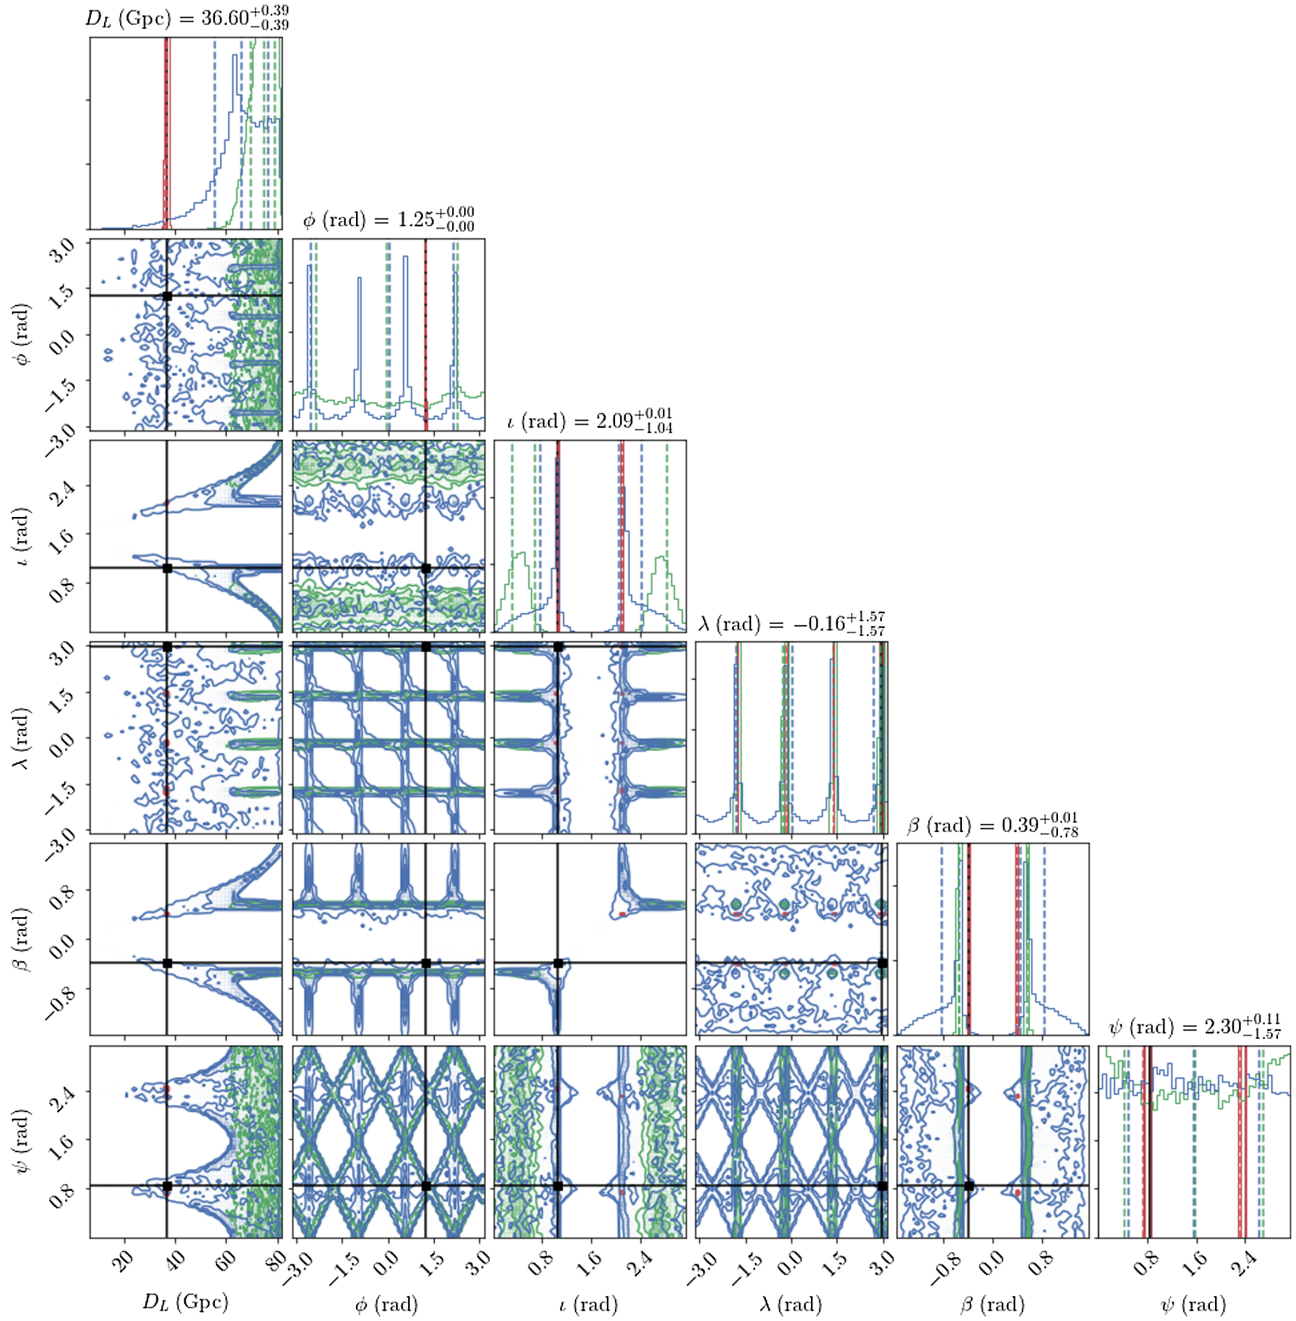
$D_L$ (Gpc) = $36.60^{+0.39}_{-0.39}$

$\phi$ (rad) = $1.25^{+0.00}_{-0.00}$

$\iota$ (rad) = $2.09^{+0.01}_{-1.04}$

$\lambda$ (rad) = $-0.16^{+1.57}_{-1.57}$

$\beta$ (rad) = $0.39^{+0.01}_{-0.78}$

$\psi$ (rad) = $2.30^{+0.11}_{-1.57}$

$\phi$ (rad)
3.0
1.5
0.0
−1.5
−3.0

$\iota$ (rad)
2.4
1.6
0.8

$\lambda$ (rad)
3.0
1.5
0.0
−1.5
−3.0

$\beta$ (rad)
0.8
0.0
−0.8

$\psi$ (rad)
2.4
1.6
0.8

20
40
60
80
$D_L$ (Gpc)

−3.0
−1.5
0.0
1.5
3.0
$\phi$ (rad)

0.8
1.6
2.4
$\iota$ (rad)

−3.0
−1.5
0.0
1.5
3.0
$\lambda$ (rad)

−0.8
0.0
0.8
$\beta$ (rad)

0.8
1.6
2.4
$\psi$ (rad)